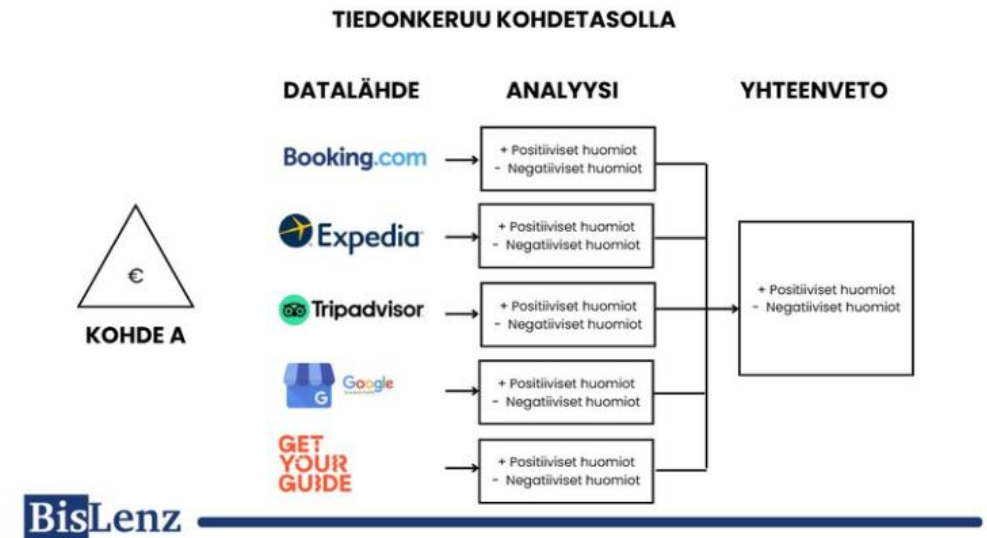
TIEDONKERUU KOHDETASOLLA

DATALÄHDE

ANALYYSI

YHTEENVETO

€

KOHDE A

Booking.com

+ Positiiviset huomiot
- Negatiiviset huomiot

Expedia

+ Positiiviset huomiot
- Negatiiviset huomiot

Tripadvisor

+ Positiiviset huomiot
- Negatiiviset huomiot

G Google

+ Positiiviset huomiot
- Negatiiviset huomiot

GET YOUR GUIDE

+ Positiiviset huomiot
- Negatiiviset huomiot

+ Positiiviset huomiot
- Negatiiviset huomiot

BisLenz